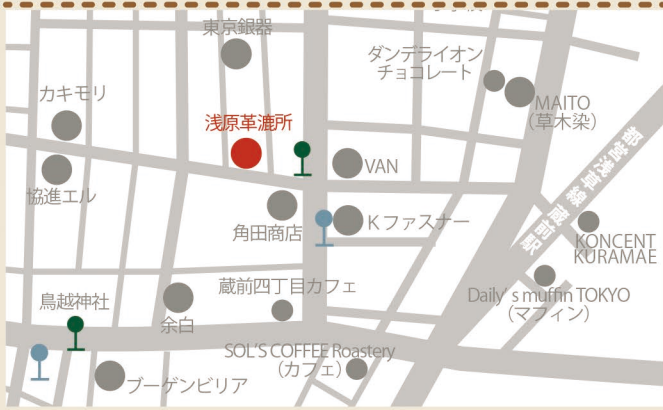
東京銀器

ダンデライオン
チョコレート

カキモリ

MAITO
(草木染)

浅原革漉所

都営浅草線

VAN

協進エル

蔵前駅

Kファスナー

角田商店

KONCENT
KURAMAE

蔵前四丁目カフェ

鳥越神社

Daily' s muffin TOKYO
(マフィン)

余白

SOL'S COFFEE Roastery
(カフェ)

ブーゲンビリア